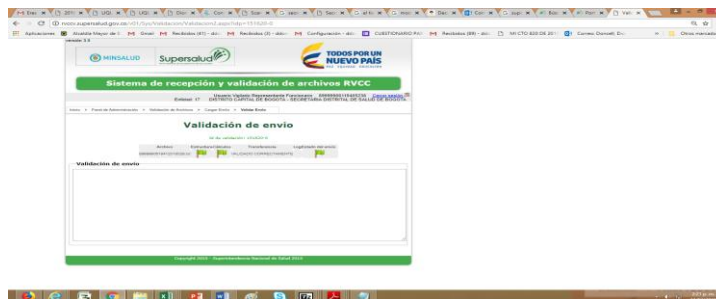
rvcc.supersalud.gov.co/rvcc/Validacion/Validacion3.aspx?idp=191820-0

Aplicaciones | Acceso Mayor de | Gmail | Recibidos (41) | Recibidos (3) | Configuración | CUESTIONARIO PAI | Recibidos (89) | VACTO 820 DE 2017 | Correo: Dorneli | Otros marcadores

MINSALUD | Supersalud | TODOS POR UN NUEVO PAÍS

Sistema de recepción y validación de archivos RVCC

Usuario: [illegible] Cerrar sesión
Entidad: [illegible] DISTRITO CAPITAL DE BOGOTA - SECRETARIA DISTRITAL DE SALUD DE BOGOTA

Inicio > Panel de Administración > Validación de Archivos > Cargar Envío > Validar Envío

Validación de envio

Id de validación: 191820-0

| Archivo | Estructura | Cálculos | Transferencia | Legalización del envío |
|---|---|---|---|---|
| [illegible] | | | VALIDADO CORRECTAMENTE | |

Validación de envio

Copyright 2013 - Superintendencia Nacional de Salud 2013